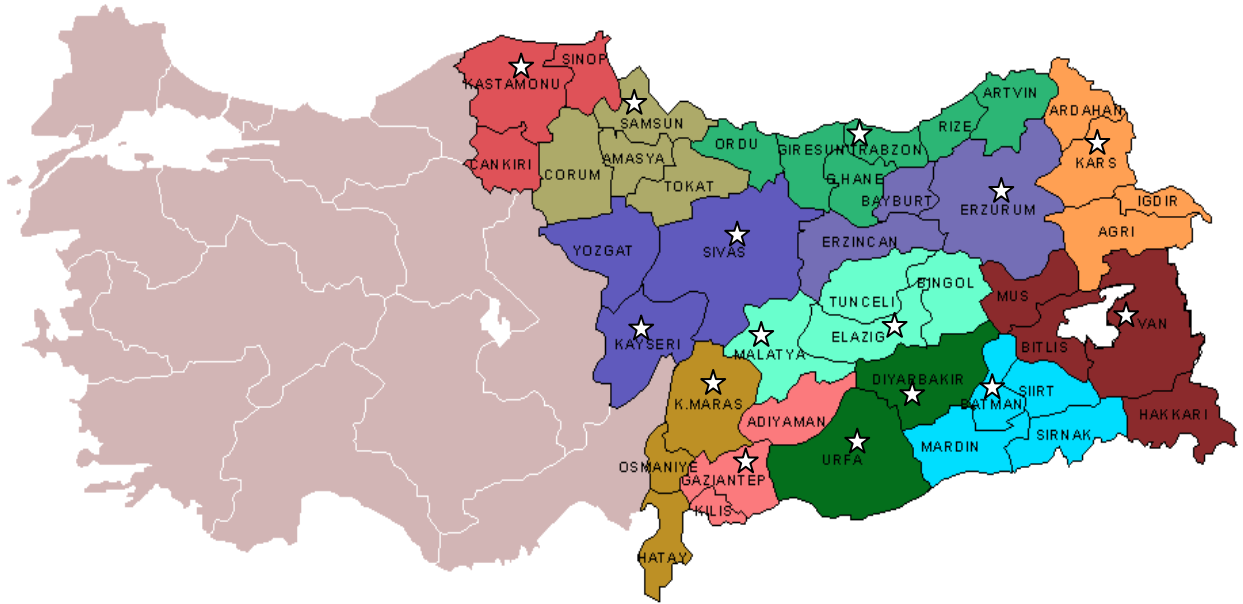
KASTAMONU
SINOP
SAMSUN
CANKIRI
CORUM
AMASYA
TOKAT
ORDU
GIRESUN
TRABZON
G.HANE
RIZE
ARTVIN
ARDAHAN
KARS
BAYBURT
ERZURUM
IGDIR
AGRI
YOZGAT
SIVAS
ERZINCAN
TUNCELI
BINGOL
MUS
VAN
KAYSERI
MALATYA
ELAZIG
BITLIS
DIYARBAKIR
BATMAN
SIIRT
K.MARAS
ADIYAMAN
URFA
MARDIN
SIRNAK
HAKKARI
OSMANIYE
GAZIANTEP
KILIS
HATAY